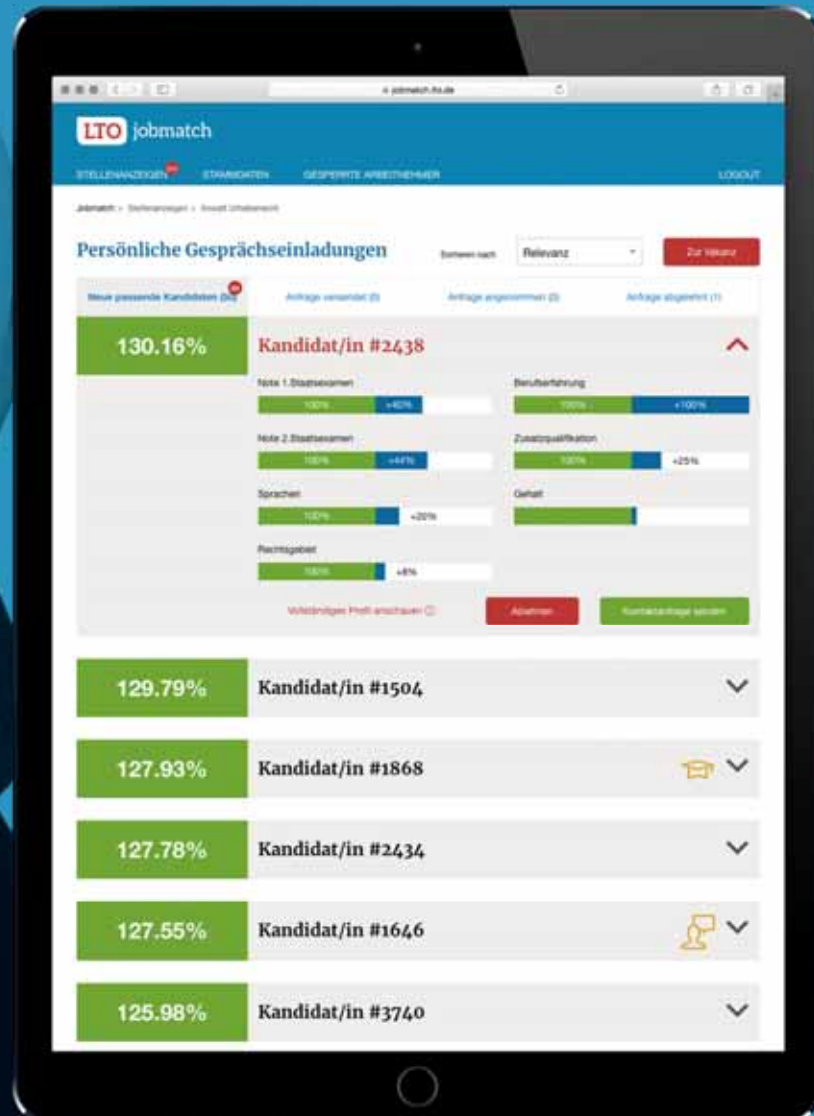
jobmatch.lto.de

LTO jobmatch

STELLENANZEIGEN STAMMDATEN GESPERRTE ARBEITNEHMER LOGOUT

Jobmatch › Stellenanzeigen › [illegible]

Persönliche Gesprächseinladungen

Sortieren nach Relevanz

Zur Vakanz

Neue passende Kandidaten (50) Anfrage versendet (0) Anfrage angenommen (0) Anfrage abgelehnt (1)

130.16% Kandidat/in #2438

Note 1.Staatsexamen
100% +40%

Berufserfahrung
100% +100%

Note 2.Staatsexamen
100% +44%

Zusatzqualifikation
100% +25%

Sprachen
100% +20%

Gehalt

Rechtsgebiet
100% +8%

Vollständiges Profil anschauen

Ablehnen

Kontaktanfrage senden

129.79% Kandidat/in #1504

127.93% Kandidat/in #1868

127.78% Kandidat/in #2434

127.55% Kandidat/in #1646

125.98% Kandidat/in #3740